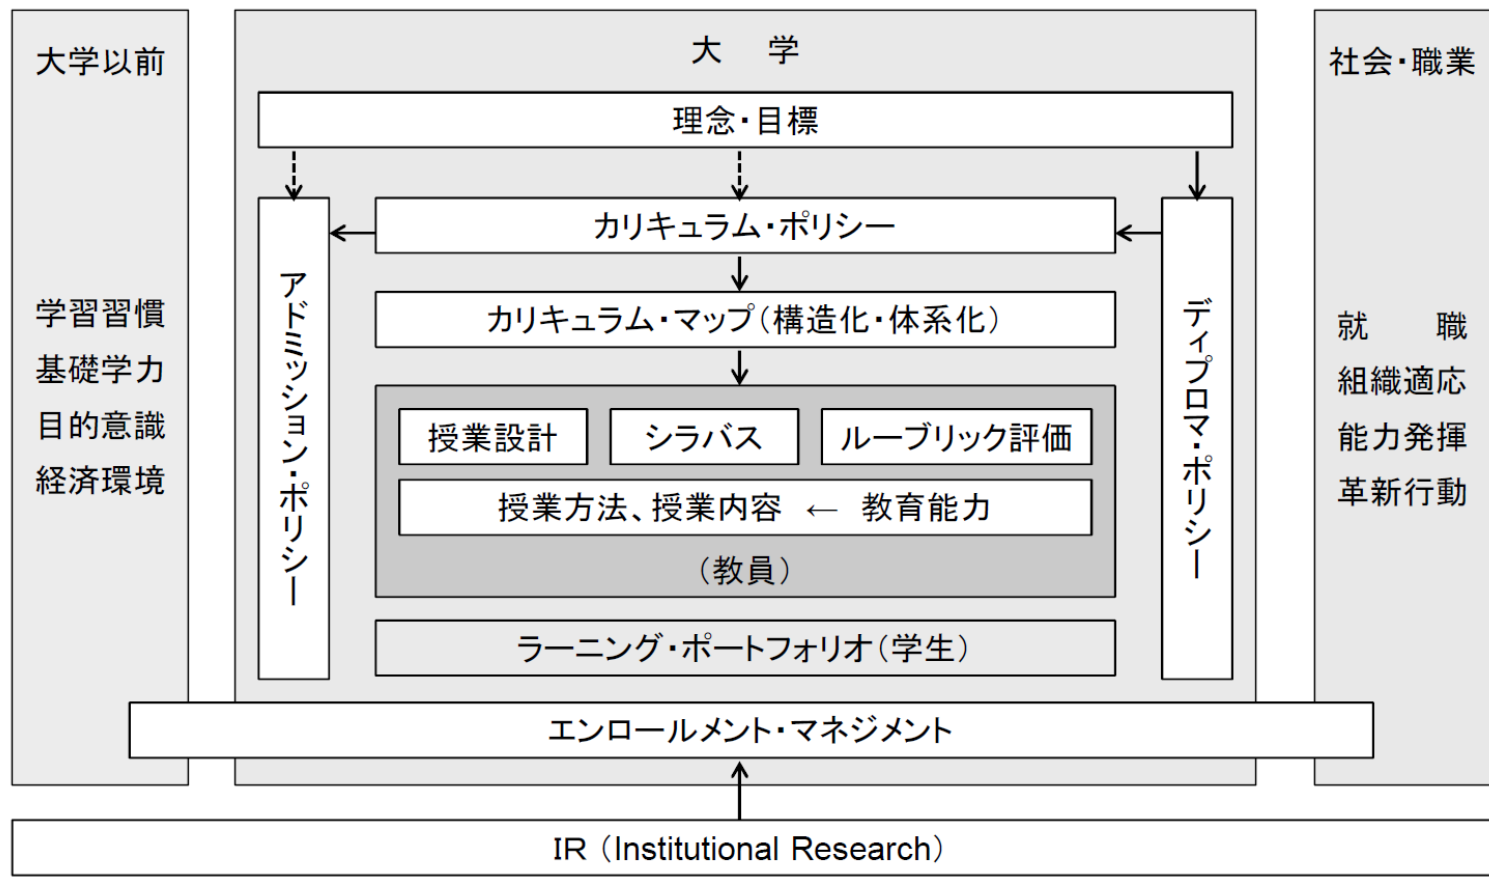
大学以前

学習習慣
基礎学力
目的意識
経済環境

大　学

理念・目標

アドミッション・ポリシー

カリキュラム・ポリシー

ディプロマ・ポリシー

カリキュラム・マップ（構造化・体系化）

授業設計

シラバス

ルーブリック評価

授業方法、授業内容　←　教育能力

（教員）

ラーニング・ポートフォリオ（学生）

社会・職業

就　職
組織適応
能力発揮
革新行動

エンロールメント・マネジメント

IR（Institutional Research）